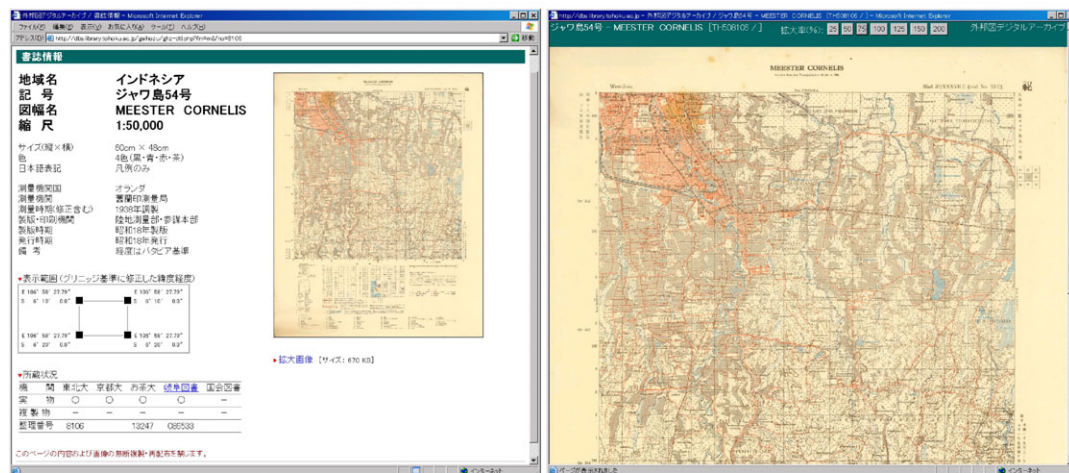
外邦図デジタルアーカイブ / 書誌情報 - Microsoft Internet Explorer

ファイル(F) 編集(E) 表示(V) お気に入り(A) ツール(T) ヘルプ(H)

アドレス(D) http://dtlib.library.tohoku.ac.jp/gaihozu/ghz-dtl.php?fm=sd&no=8106

書誌情報

地域名 インドネシア
記 号 ジャワ島54号
図幅名 MEESTER CORNELIS
縮 尺 1:50,000

サイズ(縦×横) 60cm × 48cm
色 4色(黒・青・赤・茶)
日本語表記 凡例のみ

測量機関国 オランダ
測量機関 蘭領印度測量局
測量時期(修正含む) 1908年調製
製版・印刷機関 陸地測量部・参謀本部
製版時期 昭和18年製版
発行時期 昭和18年発行
備 考 経度はバタビア基準

▸表示範囲(グリニッジ基準に修正した緯度経度)

E 106° 50' 27.79" S 6° 10' 0.0"
E 106° 58' 27.79" S 6° 10' 0.0"
E 106° 50' 27.79" S 6° 20' 0.0"
E 106° 58' 27.79" S 6° 20' 0.0"

▸拡大画像 [サイズ: 670 KB]

▸所蔵状況

| 機 関 | 東北大 | 京都大 | お茶大 | 岐阜図書 | 国会図書 |
|---|---|---|---|---|---|
| 実 物 | ○ | ○ | ○ | ○ | ― |
| 複製物 | ― | ― | ― | ― | ― |
| 整理番号 | 8106 | | 13247 | 085533 | |

このページの内容および画像の無断複製・再配布を禁じます。

インターネット

http://dtlib.library.tohoku.ac.jp - 外邦図デジタルアーカイブ / ジャワ島54号 - MEESTER CORNELIS [TH508106 / ] - Microsoft Internet Explorer

ジャワ島54号 MEESTER CORNELIS [TH508106 / ] 拡大率(%): 25 50 75 100 125 150 200 外邦図デジタルアーカイブ

MEESTER CORNELIS

秘

ページが表示されました

インターネット